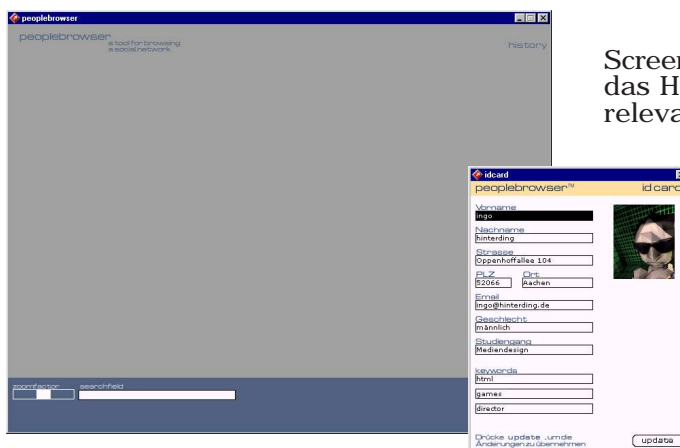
peoplebrowser

peoplebrowser a tool for browsing a social network

history

zoomfactor searchfield

Screen
das H
releva

idcard

peoplebrowser™ id card

Vorname
ingo

Nachname
hinterding

Strasse
Oppenhoffallee 104

PLZ
52066

Ort
Aachen

Email
ingo@hinterding.de

Geschlecht
männlich

Studiengang
Mediendesign

keywords
html

games

director

Drücke update ,um die Änderungen zu übernehmen

update